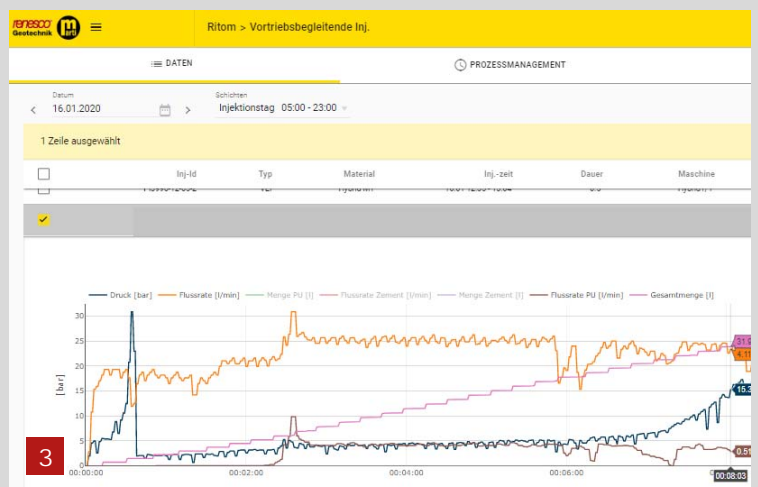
renesco Geotechnik

Ritom > Vortriebsbegleitende Inj.

DATEN

PROZESSMANAGEMENT

Datum
16.01.2020

Schichten
Injektionstag 05:00 - 23:00

1 Zeile ausgewählt

| | Inj-Id | Typ | Material | Inj.-zeit | Dauer | Maschine |
|---|---|---|---|---|---|---|
| | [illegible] | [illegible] | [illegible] | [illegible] | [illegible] | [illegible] |

Druck [bar] Flussrate [l/min] Menge PU [l] Flussrate Zement [l/min] Menge Zement [l] Flussrate PU [l/min] Gesamtmenge [l]

[bar]

30
25
20
15
10
5
0

00:00:00 00:02:00 00:04:00 00:06:00 00:08:03

31.9
4.1
16.3
0.5

3